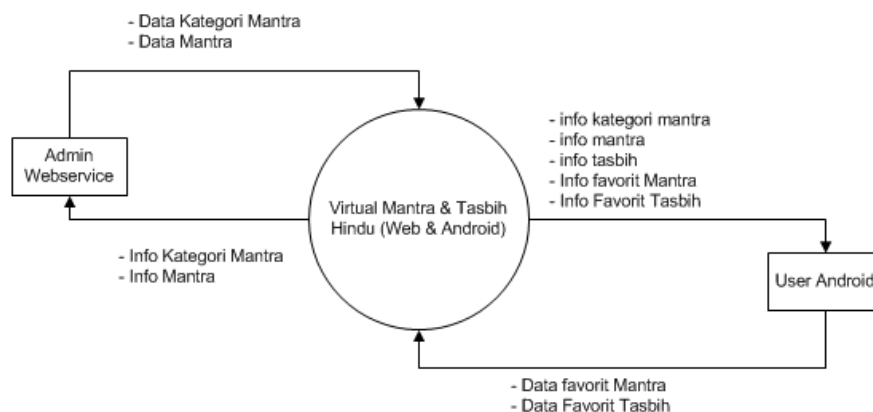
- Data Kategori Mantra
- Data Mantra

Admin Webservice

Virtual Mantra & Tasbih Hindu (Web & Android)

- info kategori mantra
- info mantra
- info tasbih
- Info favorit Mantra
- Info Favorit Tasbih

- Info Kategori Mantra
- Info Mantra

User Android

- Data favorit Mantra
- Data Favorit Tasbih